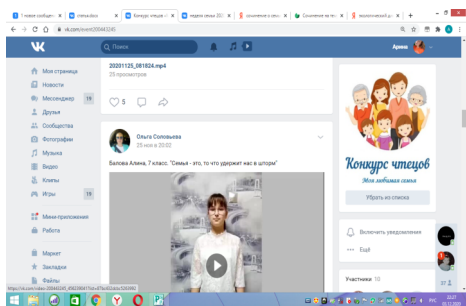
1 новое сообщен | сетка.docx | Конкурс чтецов - | неделя семьи 202 | сочинение о сем | Сочинение на те | экологический д

vk.com/event200442245

Поиск

Арина

Моя страница
Новости
Мессенджер 19
Друзья
Сообщества
Фотографии
Музыка
Видео
Клипы
Игры 19
Мини-приложения
Работа
Маркет
Закладки
Файлы

20201125_081824.mp4
29 просмотров

5

Ольга Соловьева
26 ноя в 20:02

Балова Алина, 7 класс. "Семья - это, то что удержит нас в шторм"

Конкурс чтецов
Моя любимая семья

Убрать из списка

Включить уведомления

Ещё

Участники 10

https://vk.com/video-200442245_456239041?list=87bc432ebc3383f6a

RUS 2027